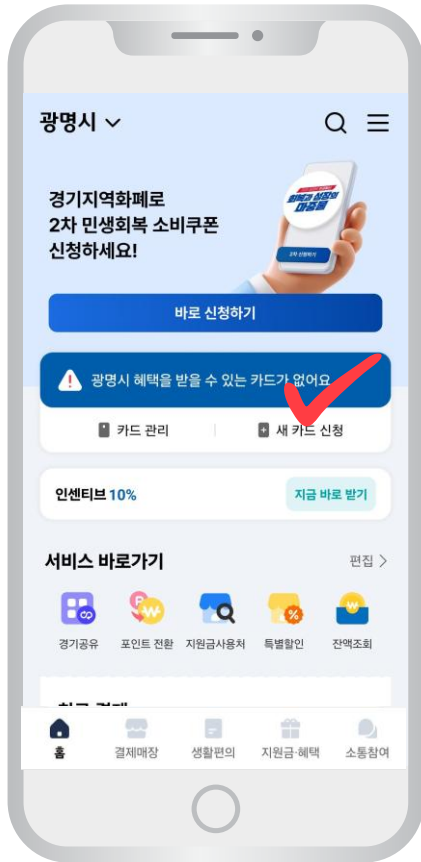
광명시

경기지역화폐로 2차 민생회복 소비쿠폰 신청하세요!

바로 신청하기

광명시 혜택을 받을 수 있는 카드가 없어요

카드 관리

새 카드 신청

인센티브 10%

지금 바로 받기

서비스 바로가기

편집 >

경기공유

포인트 전환

지원금사용처

특별할인

잔액조회

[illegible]

홈

결제매장

생활편의

지원금·혜택

소통참여